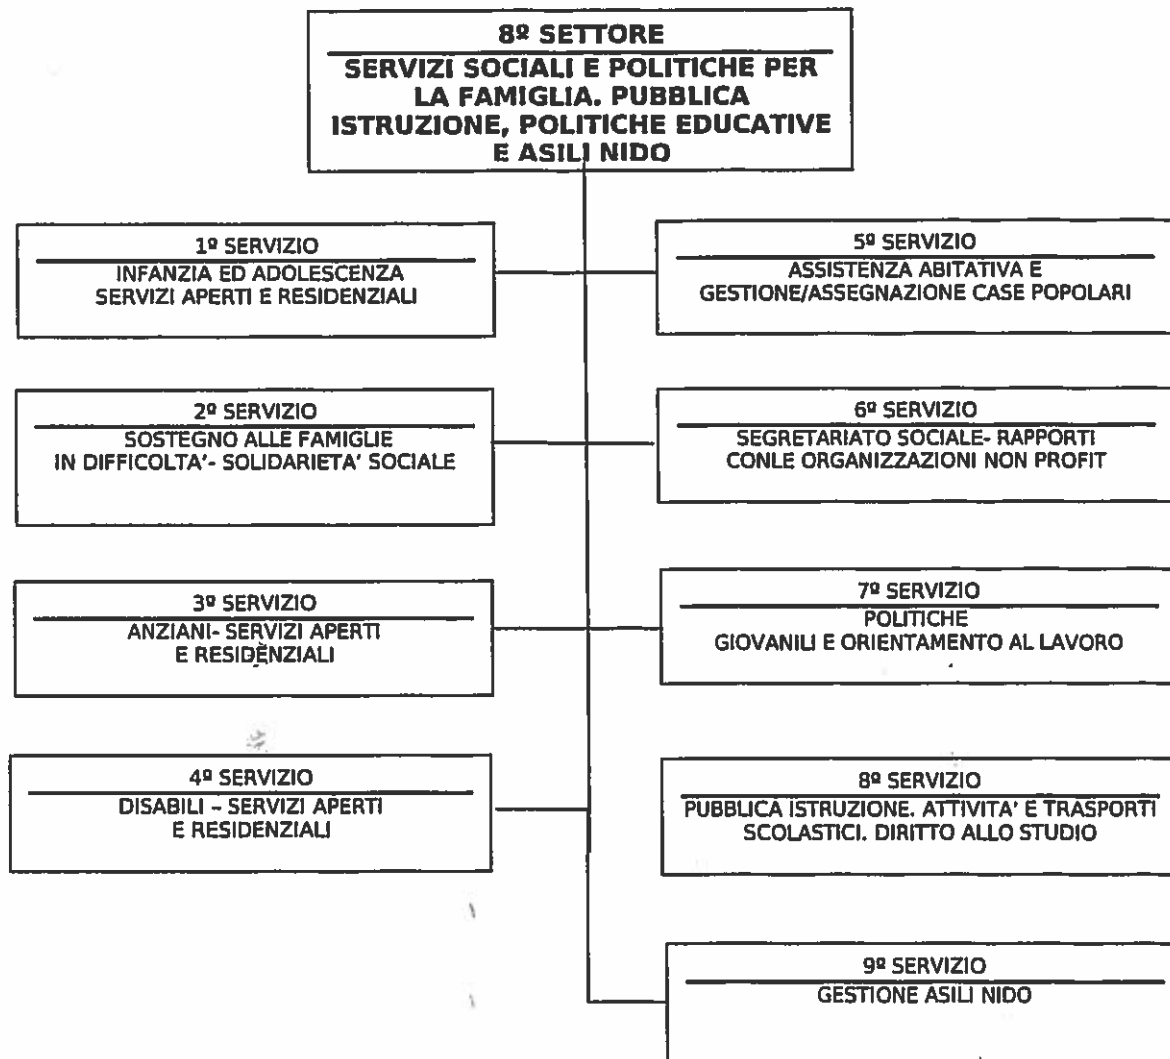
8º SETTORE
SERVIZI SOCIALI E POLITICHE PER LA FAMIGLIA. PUBBLICA ISTRUZIONE, POLITICHE EDUCATIVE E ASILI NIDO

1º SERVIZIO
INFANZIA ED ADOLESCENZA SERVIZI APERTI E RESIDENZIALI

5º SERVIZIO
ASSISTENZA ABITATIVA E GESTIONE/ASSEGNAZIONE CASE POPOLARI

2º SERVIZIO
SOSTEGNO ALLE FAMIGLIE IN DIFFICOLTA'- SOLIDARIETA' SOCIALE

6º SERVIZIO
SEGRETARIATO SOCIALE- RAPPORTI CONLE ORGANIZZAZIONI NON PROFIT

3º SERVIZIO
ANZIANI- SERVIZI APERTI E RESIDÈNZIALI

7º SERVIZIO
POLITICHE GIOVANILI E ORIENTAMENTO AL LAVORO

4º SERVIZIO
DISABILI - SERVIZI APERTI E RESIDENZIALI

8º SERVIZIO
PUBBLICA ISTRUZIONE. ATTIVITA' E TRASPORTI SCOLASTICI. DIRITTO ALLO STUDIO

9º SERVIZIO
GESTIONE ASILI NIDO